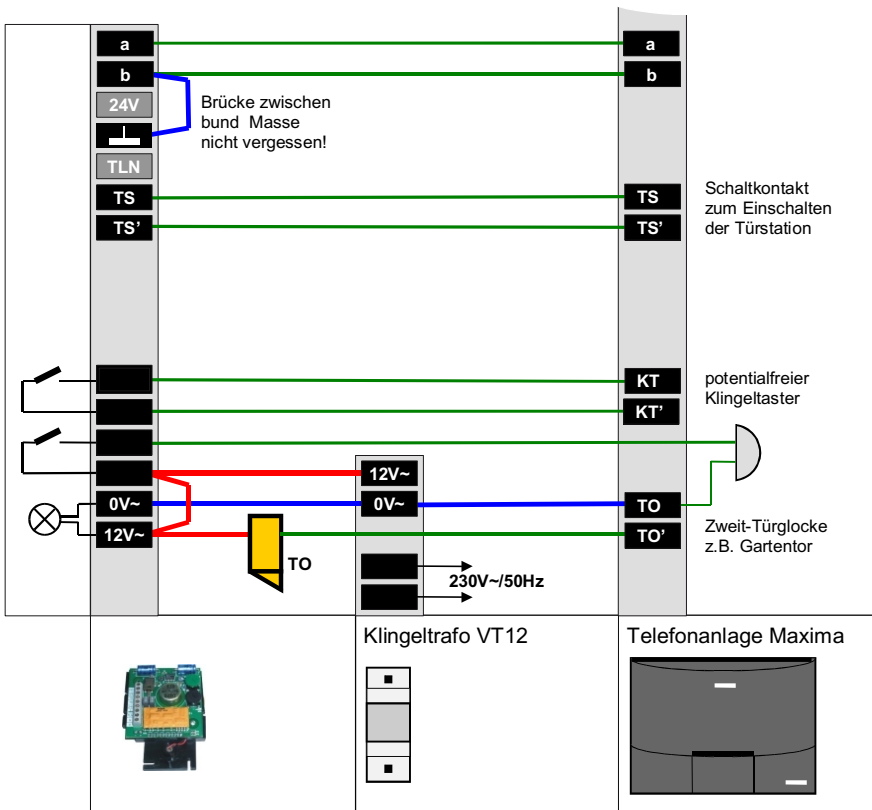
a
b
24V
TLN
TS
TS'

Brücke zwischen bund Masse nicht vergessen!

a
b
TS
TS'

Schaltkontakt zum Einschalten der Türstation

KT
KT'

potentialfreier Klingeltaster

0V~
12V~

12V~
0V~

TO

TO
TO'

Zweit-Türglocke z.B. Gartentor

230V~/50Hz

Klingeltrafo VT12

Telefonanlage Maxima